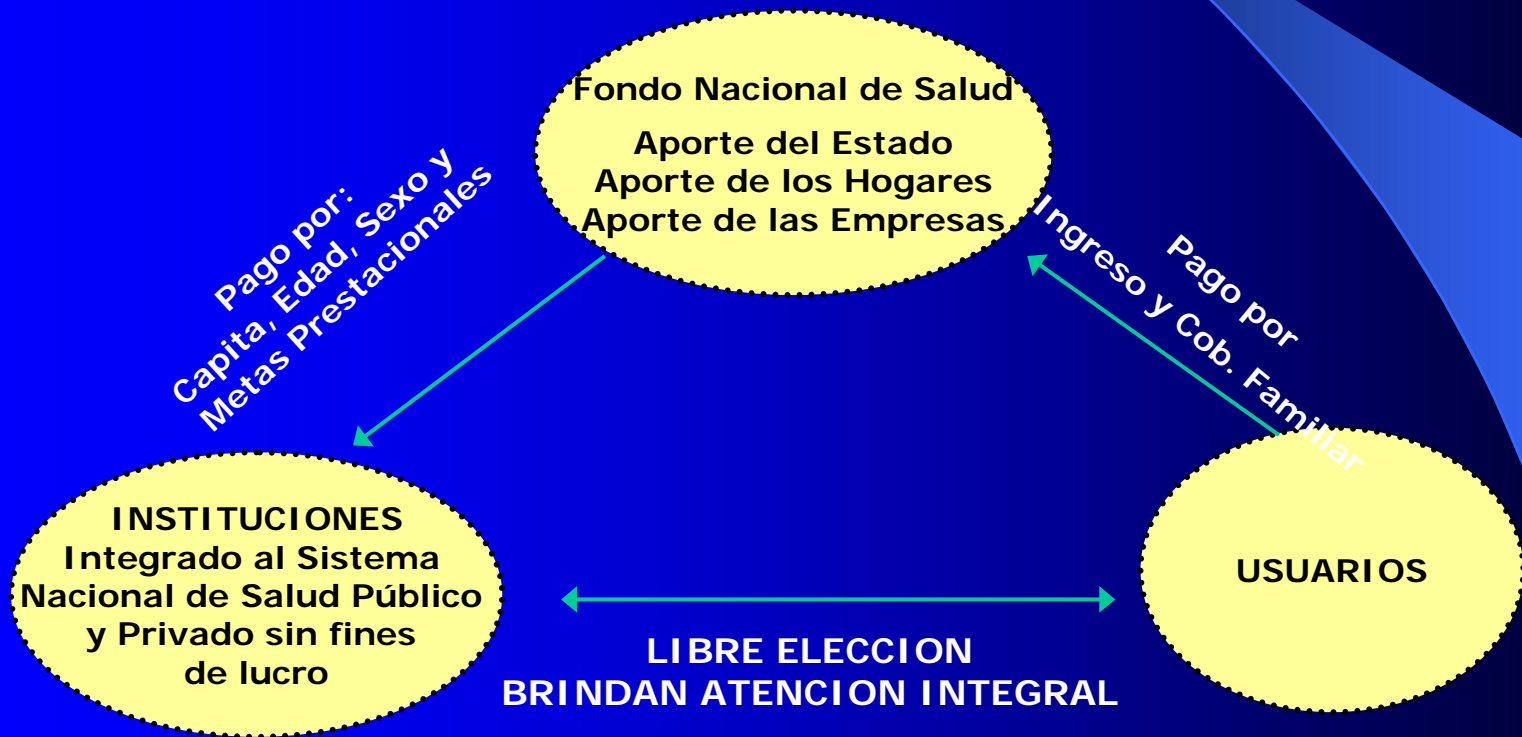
Fondo Nacional de Salud

Aporte del Estado
Aporte de los Hogares
Aporte de las Empresas

Pago por:
Capita, Edad, Sexo y
Metas Prestacionales

Pago por
Ingreso y Cob. Familiar

INSTITUCIONES
Integrado al Sistema
Nacional de Salud Público
y Privado sin fines
de lucro

USUARIOS

LIBRE ELECCION
BRINDAN ATENCION INTEGRAL